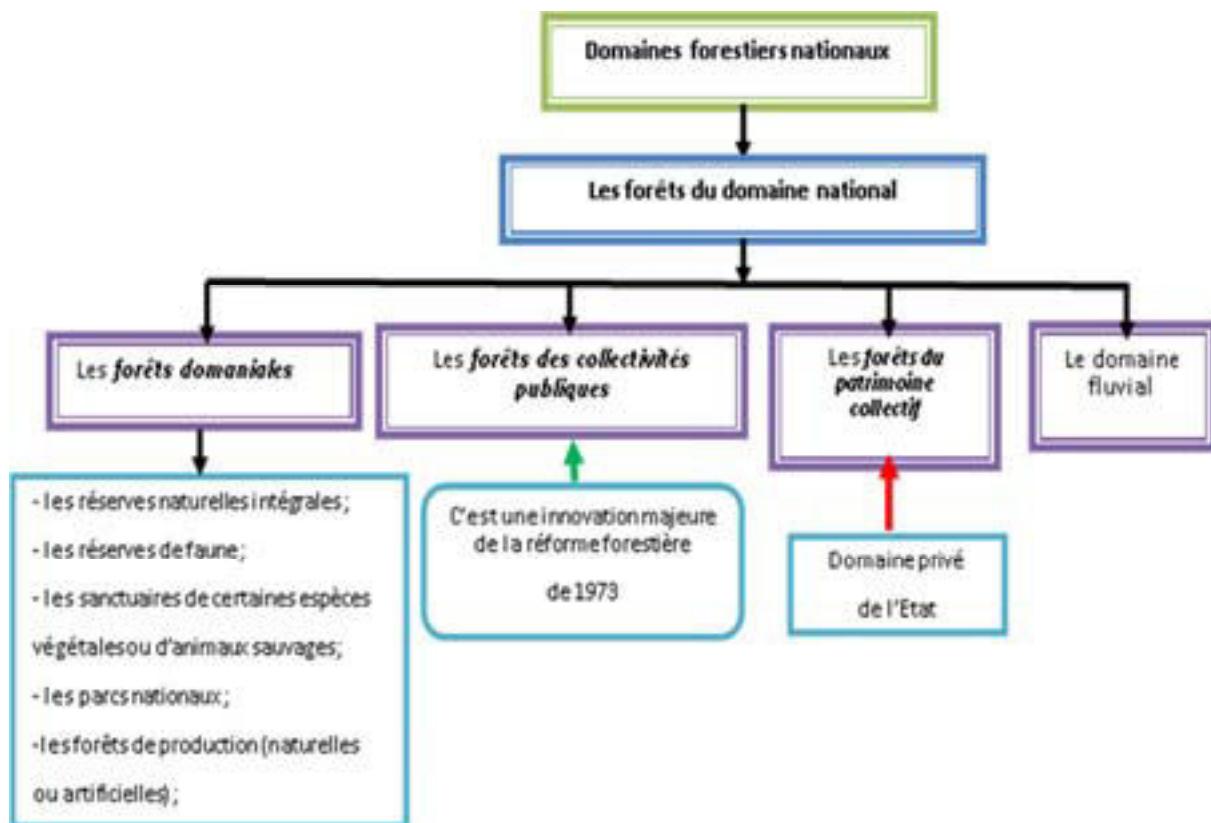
Domaines forestiers nationaux

Les forêts du domaine national

Les forêts domaniales

Les forêts des collectivités publiques

Les forêts du patrimoine collectif

Le domaine fluvial

- les réserves naturelles intégrales ;
- les réserves de faune ;
- les sanctuaires de certaines espèces végétales ou d'animaux sauvages ;
- les parcs nationaux ;
- les forêts de production (naturelles ou artificielles) ;

C'est une innovation majeure de la réforme forestière de 1973

Domaine privé de l'Etat